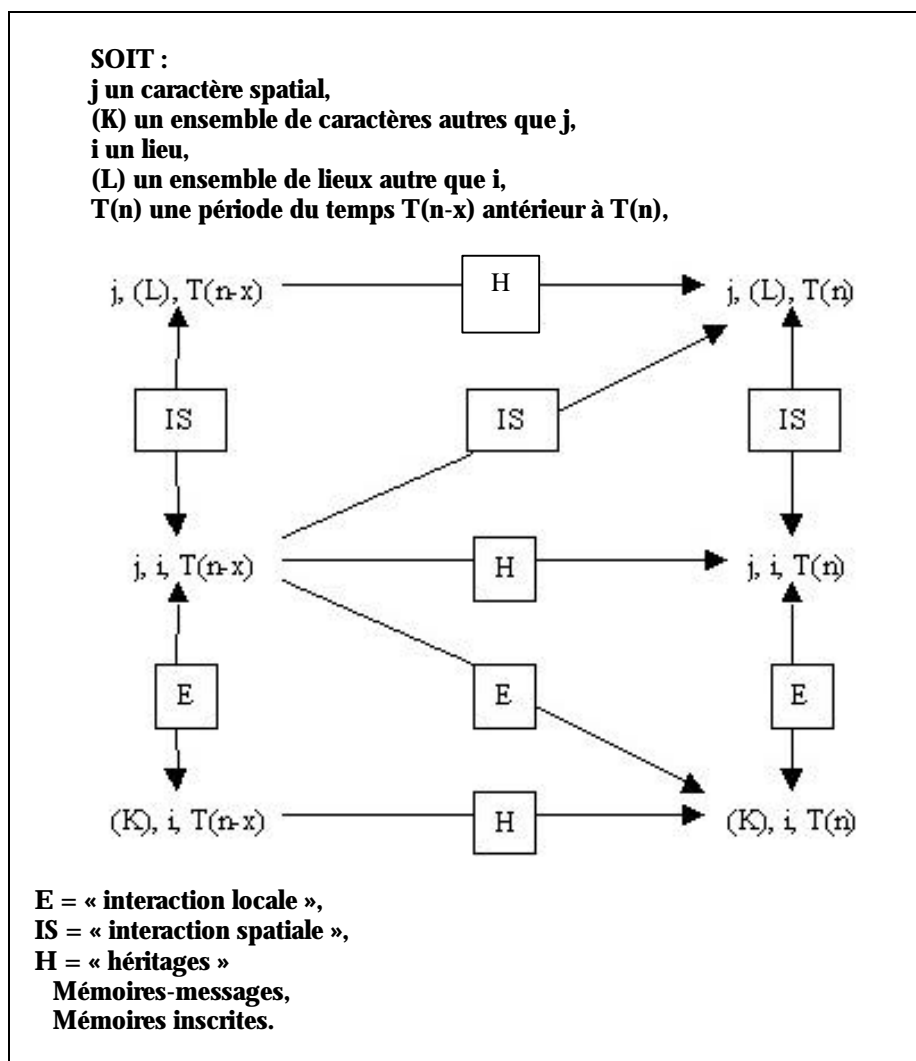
SOIT :
j un caractère spatial,
(K) un ensemble de caractères autres que j,
i un lieu,
(L) un ensemble de lieux autre que i,
T(n) une période du temps T(n-x) antérieur à T(n),

j, (L), T(n-x)
H
j, (L), T(n)
IS
IS
IS
j, i, T(n-x)
H
j, i, T(n)
E
E
E
(K), i, T(n-x)
H
(K), i, T(n)

E = « interaction locale »,
IS = « interaction spatiale »,
H = « héritages »
Mémoires-messages,
Mémoires inscrites.